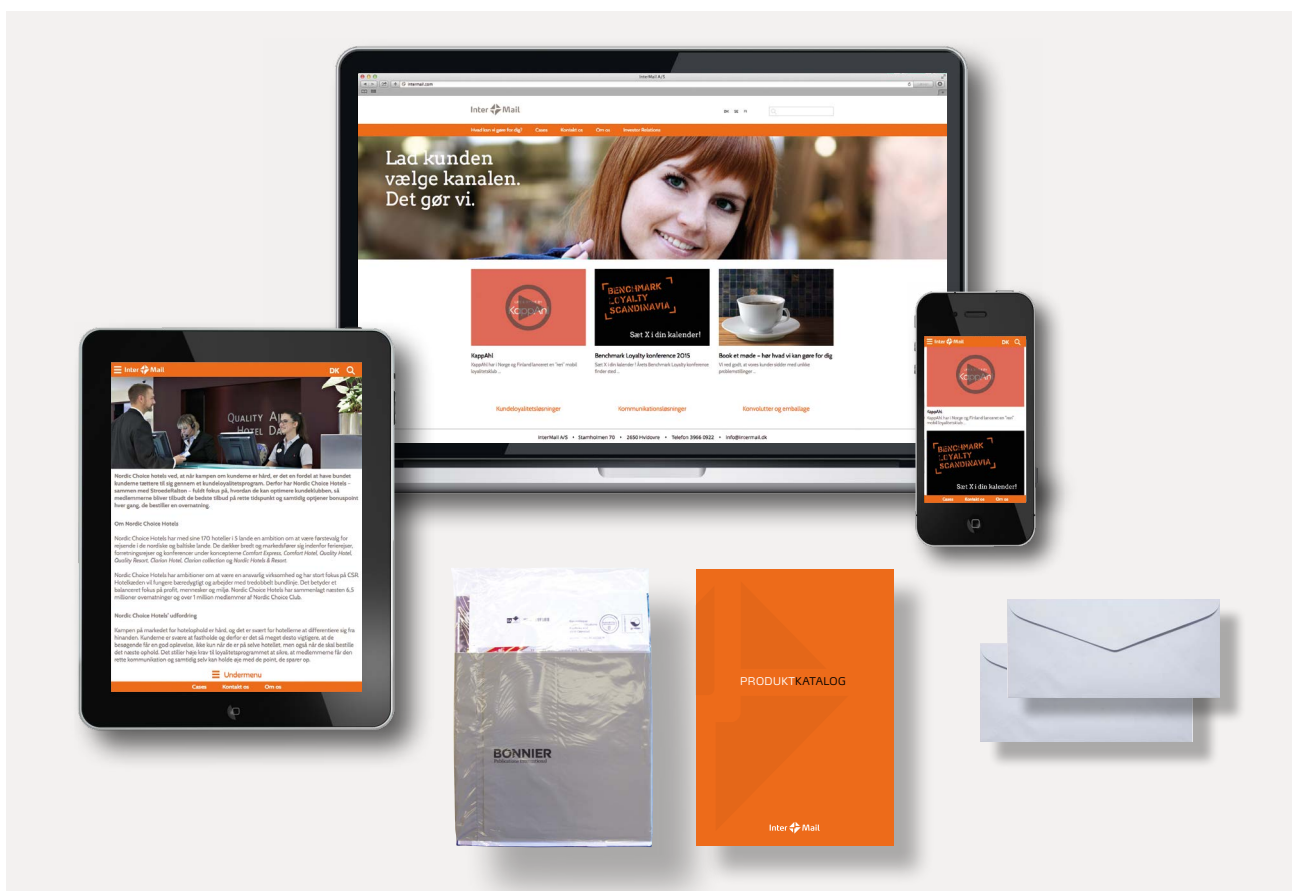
InterMail A/S

intermail.com

Inter Mail

DK SE FI

Hvad kan vi gøre for dig? Cases Kontakt os Om os Investor Relations

Lad kunden vælge kanalen. Det gør vi.

BENCHMARK LOYALTY SCANDINAVIA

Sæt X i din kalender!

KappAhl

KappAhl har i Norge og Finland lanceret en "ren" mobil loyalitetsklub ...

Benchmark Loyalty konference 2015

Sæt X i din kalender! Årets Benchmark Loyalty konference finder sted ...

Book et møde – hør hvad vi kan gøre for dig

Vi ved godt, at vores kunder sidder med unikke problemstillinger ...

Kundeloyalitetsløsninger Kommunikationsløsninger Konvolutter og emballage

InterMail A/S • Stamholmen 70 • 2650 Hvidovre • Telefon 3966 0922 • info@intermail.dk

Inter Mail DK

QUALITY AI HOTEL DA

Nordic Choice hotels ved, at når kampen om kunderne er hård, er det en fordel at have bundet kunderne tættere til sig gennem et kundeloyalitetsprogram. Derfor har Nordic Choice Hotels – sammen med Strødefallsen – fuldt fokus på, hvordan de kan optimere kundeklubben, så medlemmerne bliver tilbudt de bedste tilbud på rette tidspunkt og samtidig optjener bonuspoint hver gang, de bestiller en overnatning.

Om Nordic Choice Hotels

Nordic Choice Hotels har med sine 170 hoteller i 5 lande en ambition om at være førstevalg for rejsende i de nordiske og baltiske lande. De dækker bredt og markedsfører sig indenfor ferierejser, forretningsrejser og konferencer under koncepterne Comfort Express, Comfort Hotel, Quality Hotel, Quality Resort, Clarion Hotel, Clarion collection og Nordic Hotels & Resort.

Nordic Choice Hotels har ambitioner om at være en ansvarlig virksomhed og har stort fokus på CSR. Hotelkæden vil fungere bæredygtigt og arbejder med tredobbelt bundlinje. Det betyder et balanceret fokus på profit, mennesker og miljø. Nordic Choice Hotels har sammenlagt næsten 6.5 millioner overnatninger og over 1 million medlemmer af Nordic Choice Club.

Nordic Choice Hotels' udfordring

Kampen på markedet for hotelophold er hård, og det er svært for hotellerne at differentiere sig fra hinanden. Kunderne er svære at fastholde og derfor er det så meget desto vigtigere, at de besøgende får en god oplevelse, ikke kun når de er på selve hotellet, men også når de skal bestille det næste ophold. Det stiller høje krav til loyalitetsprogrammet at sikre, at medlemmerne får den rette kommunikation og samtidig selv kan holde øje med de point, de sparer op.

Undermenu

Cases Kontakt os Om os

Inter Mail DK

KappAhl

KappAhl har i Norge og Finland lanceret en "ren" mobil loyalitetsklub ...

BENCHMARK LOYALTY SCANDINAVIA

Sæt X i din kalender!

Cases Kontakt os Om os

BONNIER

PRODUKTKATALOG

Inter Mail